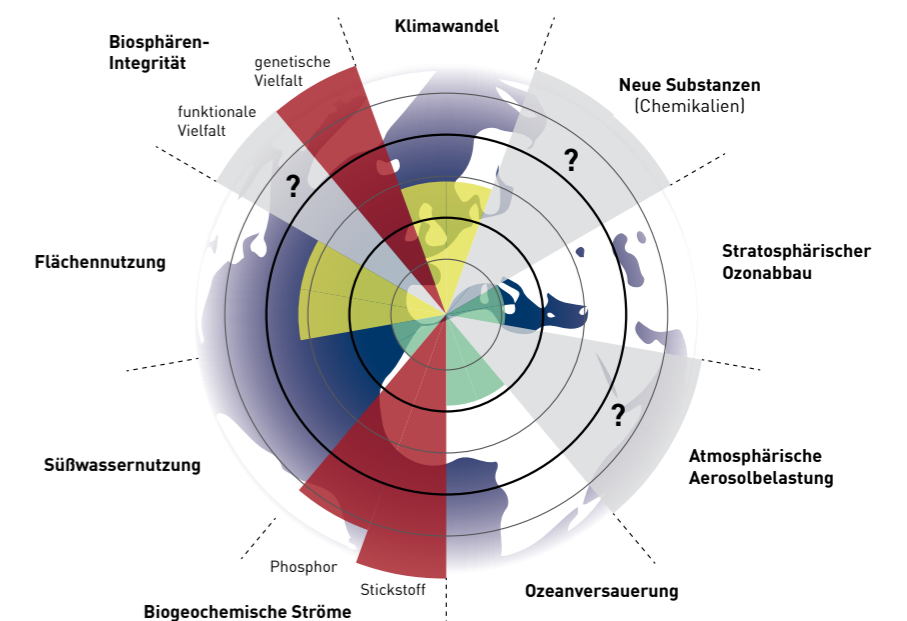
Klimawandel

Biosphären-Integrität

genetische Vielfalt

funktionale Vielfalt

Neue Substanzen (Chemikalien)

?

?

Stratosphärischer Ozonabbau

Flächennutzung

?

Atmosphärische Aerosolbelastung

Süßwassernutzung

Phosphor

Stickstoff

Biogeochemische Ströme

Ozeanversauerung